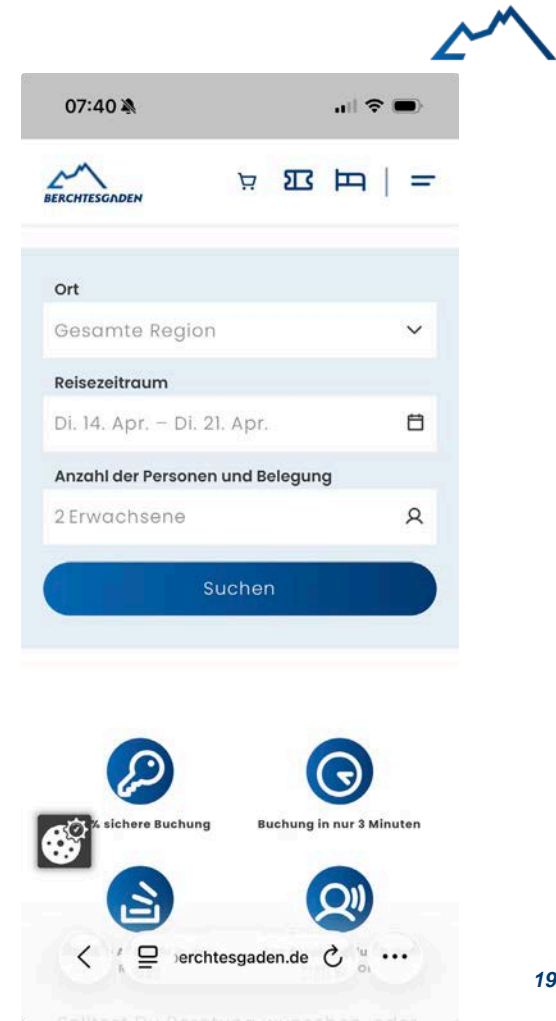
07:40

BERCHTESGADEN

Ort

Gesamte Region

Reisezeitraum

Di. 14. Apr. – Di. 21. Apr.

Anzahl der Personen und Belegung

2 Erwachsene

Suchen

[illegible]% sichere Buchung

Buchung in nur 3 Minuten

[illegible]erchtesgaden.de

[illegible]

19